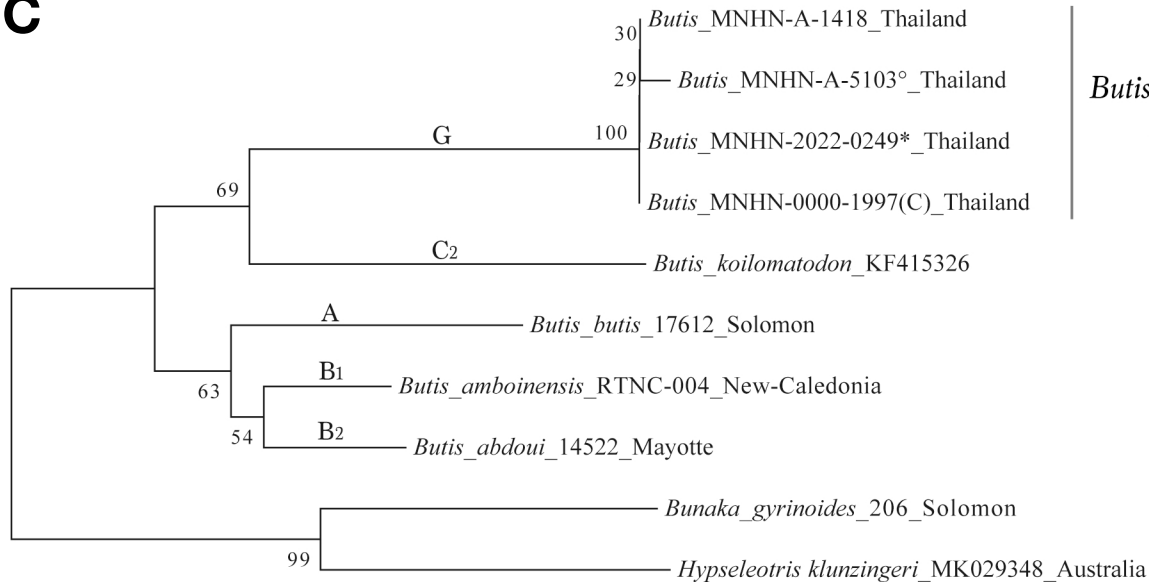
C

30 *Butis*_MNHN-A-1418_Thailand

29 *Butis*_MNHN-A-5103°_Thailand

*Butis*

G

100 *Butis*_MNHN-2022-0249*_Thailand

69

*Butis*_MNHN-0000-1997(C)_Thailand

$C_2$

*Butis*_*koilomatodon*_KF415326

A

*Butis*_*butis*_17612_Solomon

$B_1$

63

*Butis*_*amboinensis*_RTNC-004_New-Caledonia

$B_2$

54

*Butis*_*abdoui*_14522_Mayotte

*Bunaka*_*gyrinoides*_206_Solomon

99

*Hypseleotris klunzingeri*_MK029348_Australia